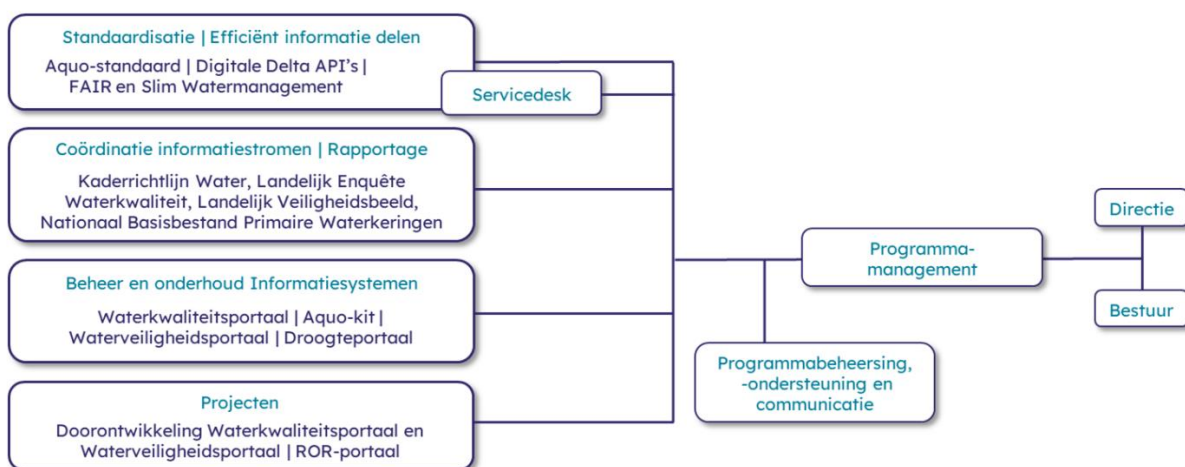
Standaardisatie | Efficiënt informatie delen

Aquo-standaard | Digitale Delta API's | FAIR en Slim Watermanagement

Servicedesk

Coördinatie informatiestromen | Rapportage

Kaderrichtlijn Water, Landelijk Enquête Waterkwaliteit, Landelijk Veiligheidsbeeld, Nationaal Basisbestand Primaire Waterkeringen

Beheer en onderhoud Informatiesystemen

Waterkwaliteitsportaal | Aquo-kit | Waterveiligheidsportaal | Droogteportaal

Projecten

Doorontwikkeling Waterkwaliteitsportaal en Waterveiligheidsportaal | ROR-portaal

Programma-management

Programmabeheersing, -ondersteuning en communicatie

Directie

Bestuur